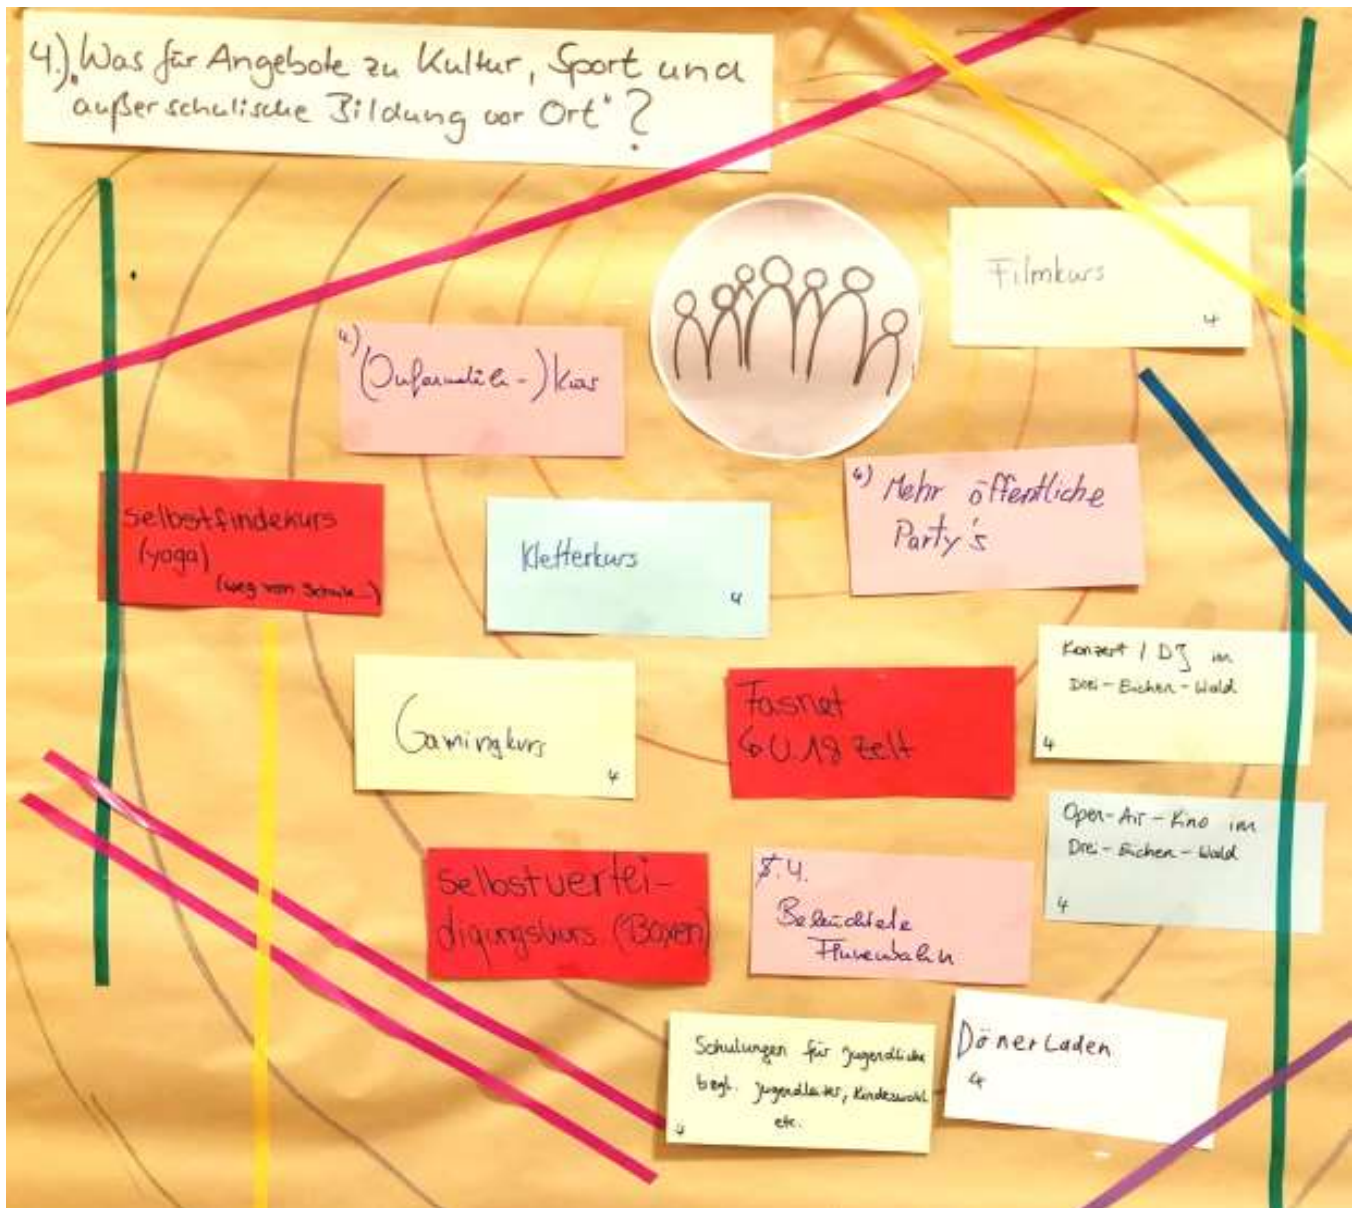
4.) Was für Angebote zu Kultur, Sport und außerschulische Bildung vor Ort?

Filmkurs
4

4) (Aufsandile-)kurs

Selbstfindekurs (yoga) (weg von Schule...)

Kletterkurs
4

4) Mehr öffentliche Party's

Gamingkurs
4

Fasnet 6 Ü 18 Zelt

Konzert / DJ im Drei-Eichen-Wald
4

Open-Air-Kino im Drei-Eichen-Wald
4

Selbstverteidigungskurs (Boxen)

S. 4. Beleuchtete Flurwahn

Schulungen für Jugendliche begl. Jugendleiter, Kindeswohl etc.
4

Döner Laden
4